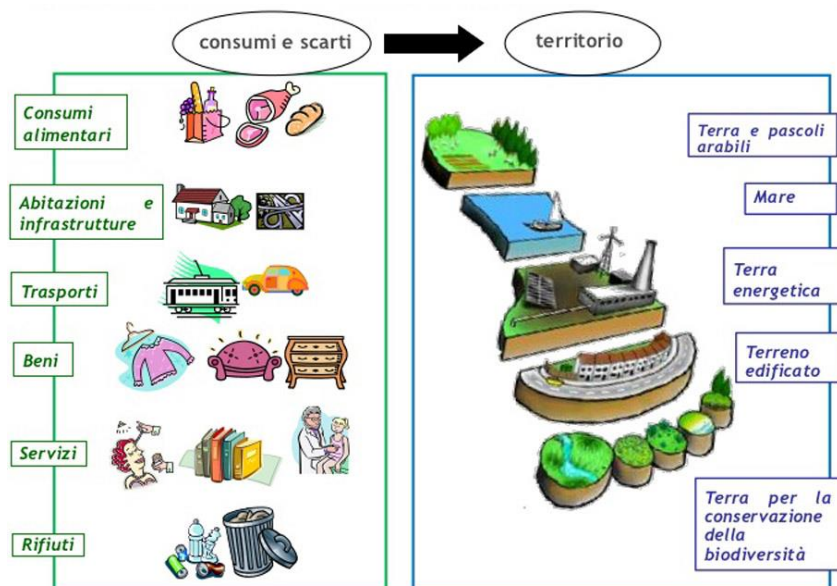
consumi e scarti

territorio

Consumi alimentari

Abitazioni e infrastrutture

Trasporti

Beni

Servizi

Rifiuti

Terra e pascoli arabili

Mare

Terra energetica

Terreno edificato

Terra per la conservazione della biodiversità